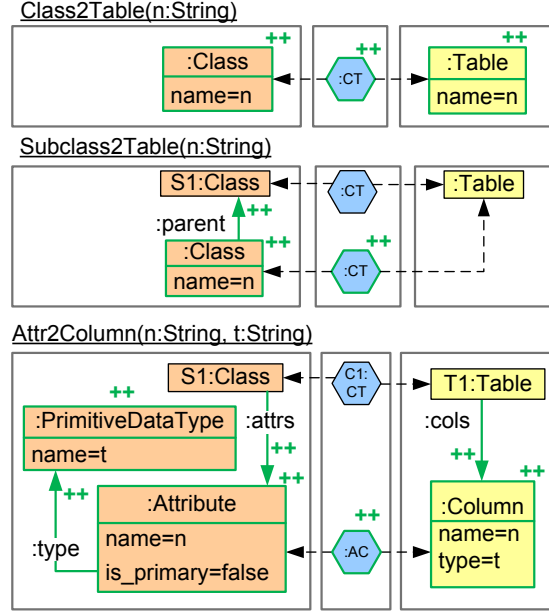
Class2Table(n:String)

++
:Class
name=n

++
:CT

++
:Table
name=n

Subclass2Table(n:String)

S1:Class
:CT
:Table
:parent
++
++
:Class
name=n
++
:CT

Attr2Column(n:String, t:String)

S1:Class
C1:CT
T1:Table
++
:PrimitiveDataType
name=t
:attrs
++
++
:cols
++
++
++
:Attribute
name=n
is_primary=false
:type
++
:AC
:Column
name=n
type=t